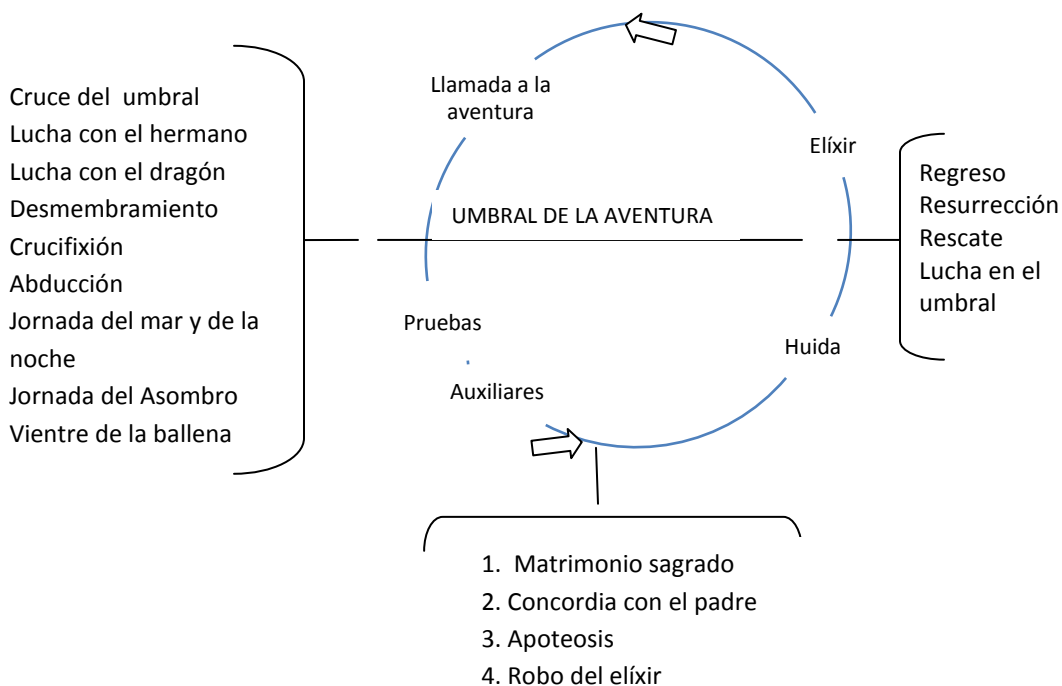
Cruce del umbral
Lucha con el hermano
Lucha con el dragón
Desmembramiento
Crucifixión
Abducción
Jornada del mar y de la noche
Jornada del Asombro
Vientre de la ballena

Llamada a la aventura

Elíxir

Regreso
Resurrección
Rescate
Lucha en el umbral

UMBRAL DE LA AVENTURA

Pruebas

Huida

Auxiliares

1. Matrimonio sagrado
2. Concordia con el padre
3. Apoteosis
4. Robo del elíxir